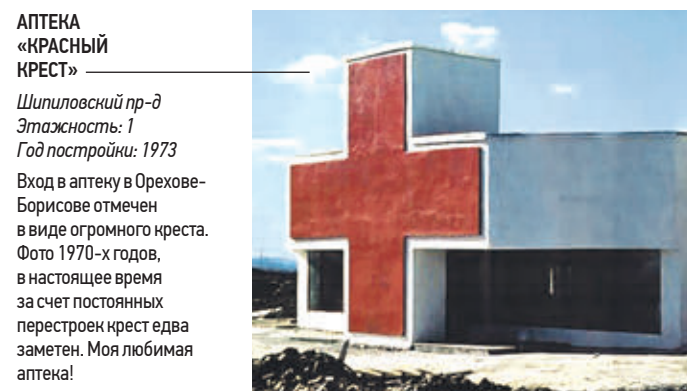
АПТЕКА «КРАСНЫЙ КРЕСТ»

Шипиловский пр-д
Этажность: 1
Год постройки: 1973

Вход в аптеку в Орехове-Борисове отмечен в виде огромного креста. Фото 1970-х годов, в настоящее время за счет постоянных перестроек крест едва заметен. Моя любимая аптека!